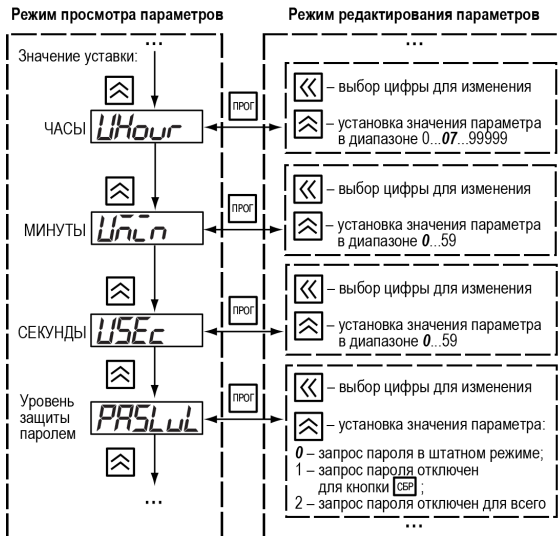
Режим просмотра параметров

Режим редактирования параметров

...

Значение уставки:

ЧАСЫ UHour

ПРОГ

– выбор цифры для изменения

– установка значения параметра в диапазоне 0...**07**...99999

МИНУТЫ UMin

ПРОГ

– выбор цифры для изменения

– установка значения параметра в диапазоне **0**...59

СЕКУНДЫ USEc

ПРОГ

– выбор цифры для изменения

– установка значения параметра в диапазоне **0**...59

Уровень защиты паролем PASLuL

ПРОГ

– выбор цифры для изменения

– установка значения параметра:

**0** – запрос пароля в штатном режиме;
1 – запрос пароля отключен для кнопки СБР;
2 – запрос пароля отключен для всего

...

...